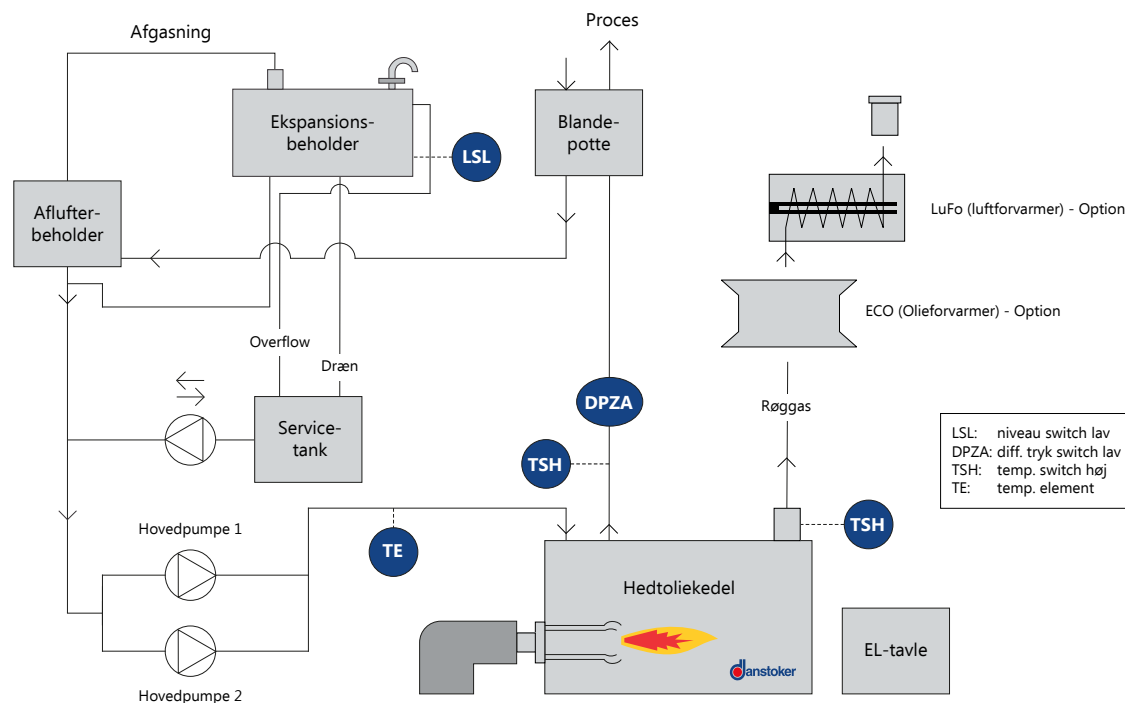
Afgasning

Proces

Ekspansionsbeholder

LSL

Blandepotte

Aflufterbeholder

LuFo (luftforvarmer) - Option

ECO (Olieforvarmer) - Option

Overflow

Dræn

Servicetank

DPZA

Røggas

TSH

LSL: niveau switch lav
DPZA: diff. tryk switch lav
TSH: temp. switch høj
TE: temp. element

Hovedpumpe 1

TE

TSH

Hedtoliekedel

EL-tavle

danstoker

Hovedpumpe 2